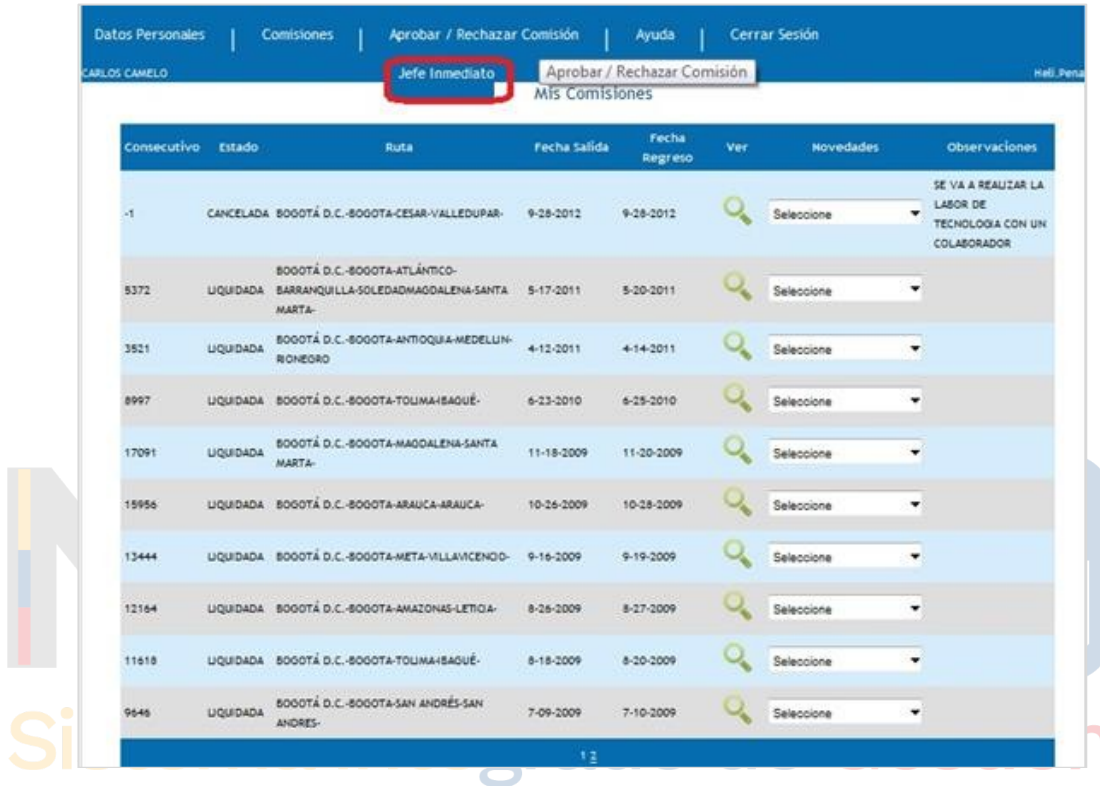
Datos Personales | Comisiones | Aprobar / Rechazar Comisión | Ayuda | Cerrar Sesión

CARLOS CAMELO

Jefe Inmediato

Aprobar / Rechazar Comisión

Heli.Pena

Mis Comisiones

| Consecutivo | Estado | Ruta | Fecha Salida | Fecha Regreso | Ver | Novedades | Observaciones |
|---|---|---|---|---|---|---|---|
| -1 | CANCELADA | BOGOTÁ D.C.-BOGOTA-CESAR-VALLEDUPAR- | 9-28-2012 | 9-28-2012 | | Seleccione | SE VA A REALIZAR LA LABOR DE TECNOLOGIA CON UN COLABORADOR |
| 5372 | LIQUIDADA | BOGOTÁ D.C.-BOGOTA-ATLÁNTICO-BARRANQUILLA-SOLEDADMAGDALENA-SANTA MARTA- | 5-17-2011 | 5-20-2011 | | Seleccione | |
| 3521 | LIQUIDADA | BOGOTÁ D.C.-BOGOTA-ANTIOQUIA-MEDELLIN-RIONEGRO | 4-12-2011 | 4-14-2011 | | Seleccione | |
| 8997 | LIQUIDADA | BOGOTÁ D.C.-BOGOTA-TOLIMA-IBAGUÉ- | 6-23-2010 | 6-25-2010 | | Seleccione | |
| 17091 | LIQUIDADA | BOGOTÁ D.C.-BOGOTA-MAGDALENA-SANTA MARTA- | 11-18-2009 | 11-20-2009 | | Seleccione | |
| 15956 | LIQUIDADA | BOGOTÁ D.C.-BOGOTA-ARAUCA-ARAUCA- | 10-26-2009 | 10-28-2009 | | Seleccione | |
| 13444 | LIQUIDADA | BOGOTÁ D.C.-BOGOTA-META-VILLAVICENCIO- | 9-16-2009 | 9-19-2009 | | Seleccione | |
| 12164 | LIQUIDADA | BOGOTÁ D.C.-BOGOTA-AMAZONAS-LETICIA- | 8-26-2009 | 8-27-2009 | | Seleccione | |
| 11618 | LIQUIDADA | BOGOTÁ D.C.-BOGOTA-TOLIMA-IBAGUÉ- | 8-18-2009 | 8-20-2009 | | Seleccione | |
| 9646 | LIQUIDADA | BOGOTÁ D.C.-BOGOTA-SAN ANDRÉS-SAN ANDRES- | 7-09-2009 | 7-10-2009 | | Seleccione | |

1 2